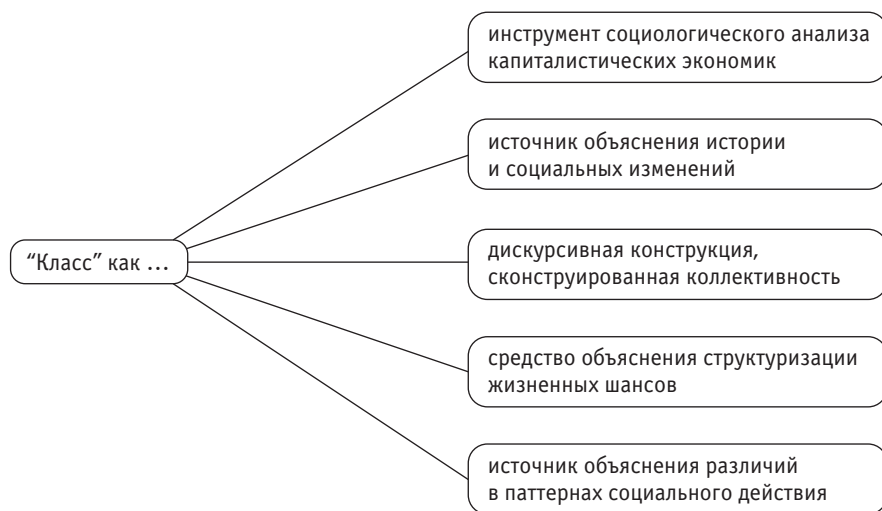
"Класс" как ...

инструмент социологического анализа капиталистических экономик

источник объяснения истории и социальных изменений

дискурсивная конструкция, сконструированная коллективность

средство объяснения структуризации жизненных шансов

источник объяснения различий в паттернах социального действия